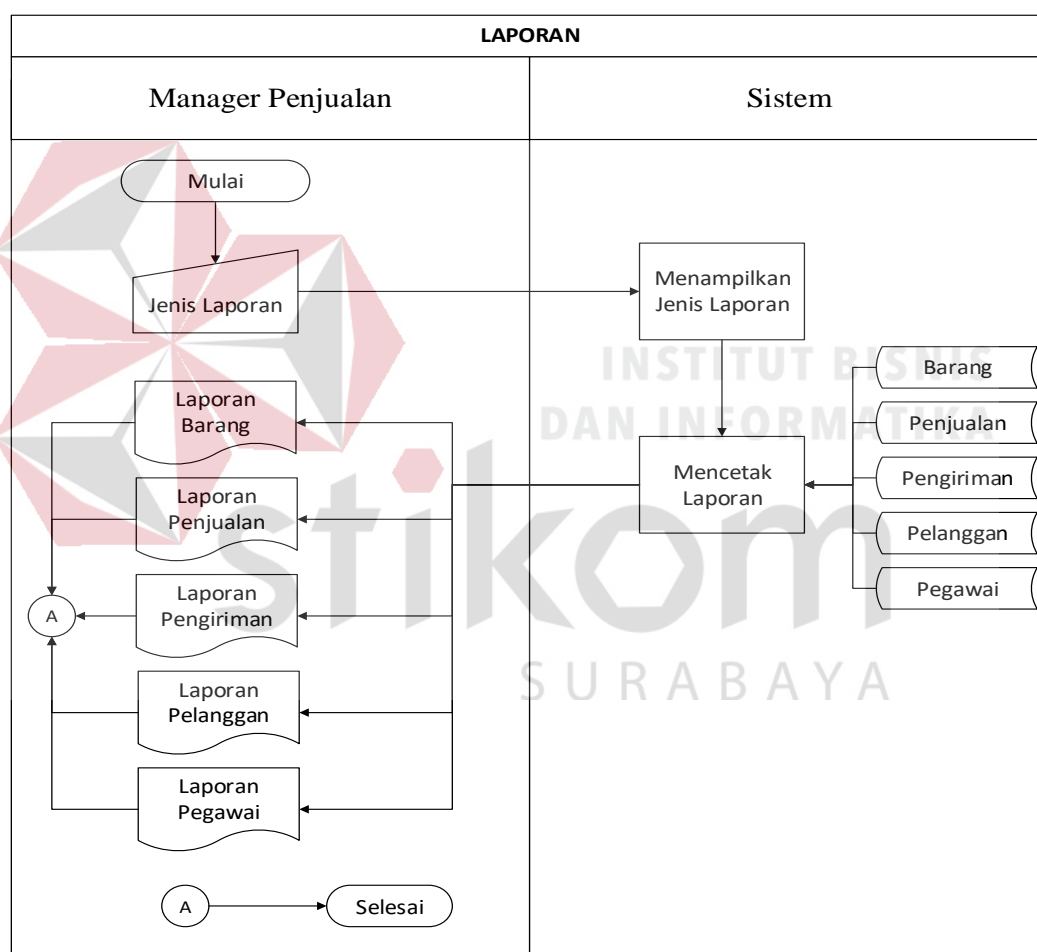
LAPORAN

Manager Penjualan

Sistem

Mulai

Jenis Laporan

Menampilkan Jenis Laporan

INSTITUT BISNIS DAN INFORMATIKA

Barang

Penjualan

Pengiriman

Pelanggan

Pegawai

Mencetak Laporan

Laporan Barang

Laporan Penjualan

Laporan Pengiriman

Laporan Pelanggan

Laporan Pegawai

A

stikom

SURABAYA

A

Selesai